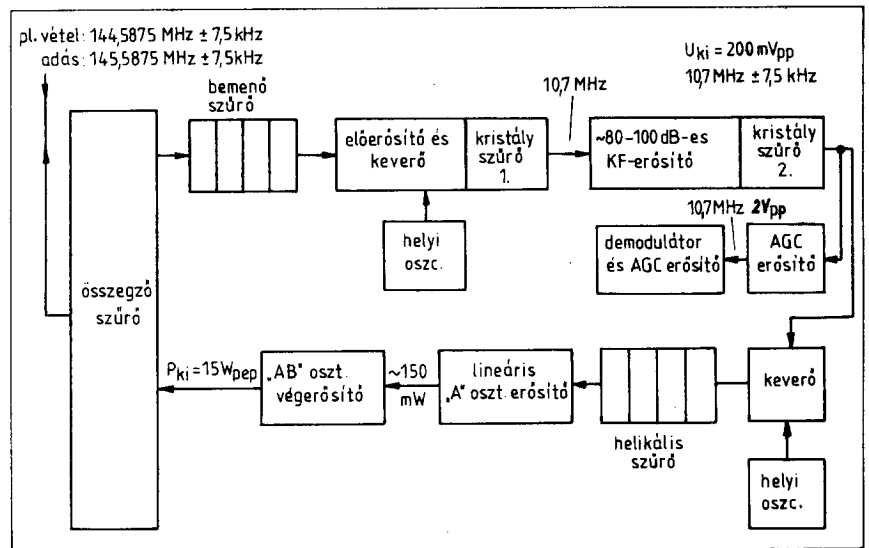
pl. vétel: 144,5875 MHz ± 7,5 kHz
adás: 145,5875 MHz ± 7,5 kHz

$U_{ki}$ = 200 mVpp
10,7 MHz ± 7,5 kHz

bemenő szűrő

10,7 MHz

előerősítő és keverő

kristály szűrő 1.

~80–100 dB-es KF-erősítő

kristály szűrő 2.

helyi oszc.

10,7 MHz 2Vpp

demodulátor és AGC erősítő

AGC erősítő

összegző szűrő

$P_{ki}$ = 15 $W_{pep}$

„AB" oszt. végerősítő

~150 mW

lineáris „A" oszt. erősítő

helikális szűrő

keverő

helyi oszc.